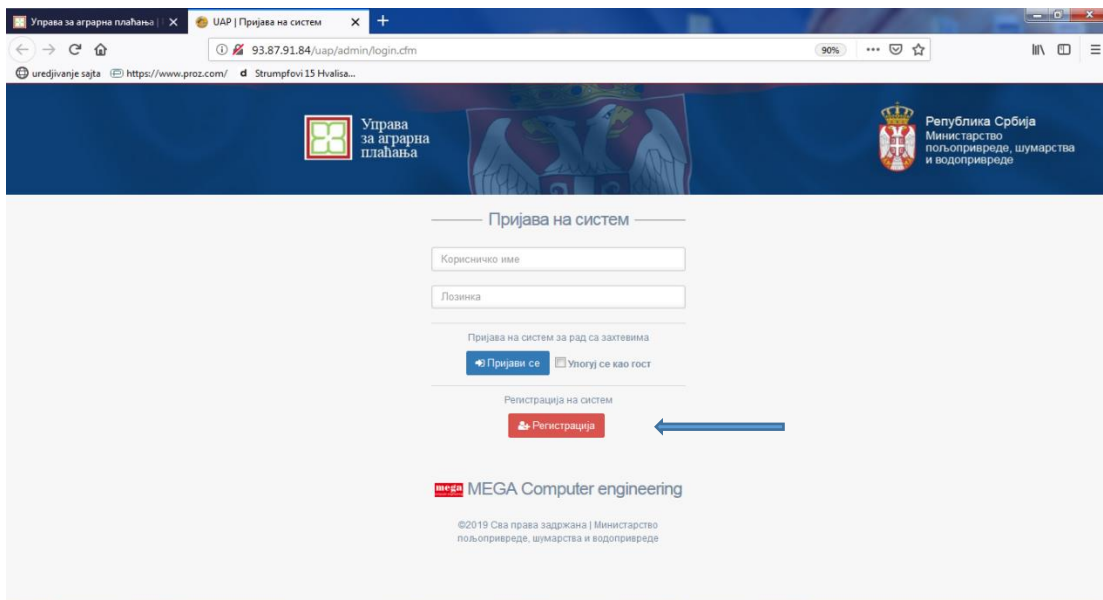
Управа за аграрна плаћања | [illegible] ×
UAP | Пријава на систем ×
+
93.87.91.84/uap/admin/login.cfm
90%
uredjivanje sajta https://www.proz.com/ Strumpfovi 15 Hvalisa...

Управа за аграрна плаћања

Република Србија
Министарство пољопривреде, шумарства и водопривреде

Пријава на систем

Корисничко име

Лозинка

Пријава на систем за рад са захтевима

Пријави се
Улогуј се као гост

Регистрација на систем

Регистрација

mega MEGA Computer engineering

©2019 Сва права задржана | Министарство пољопривреде, шумарства и водопривреде